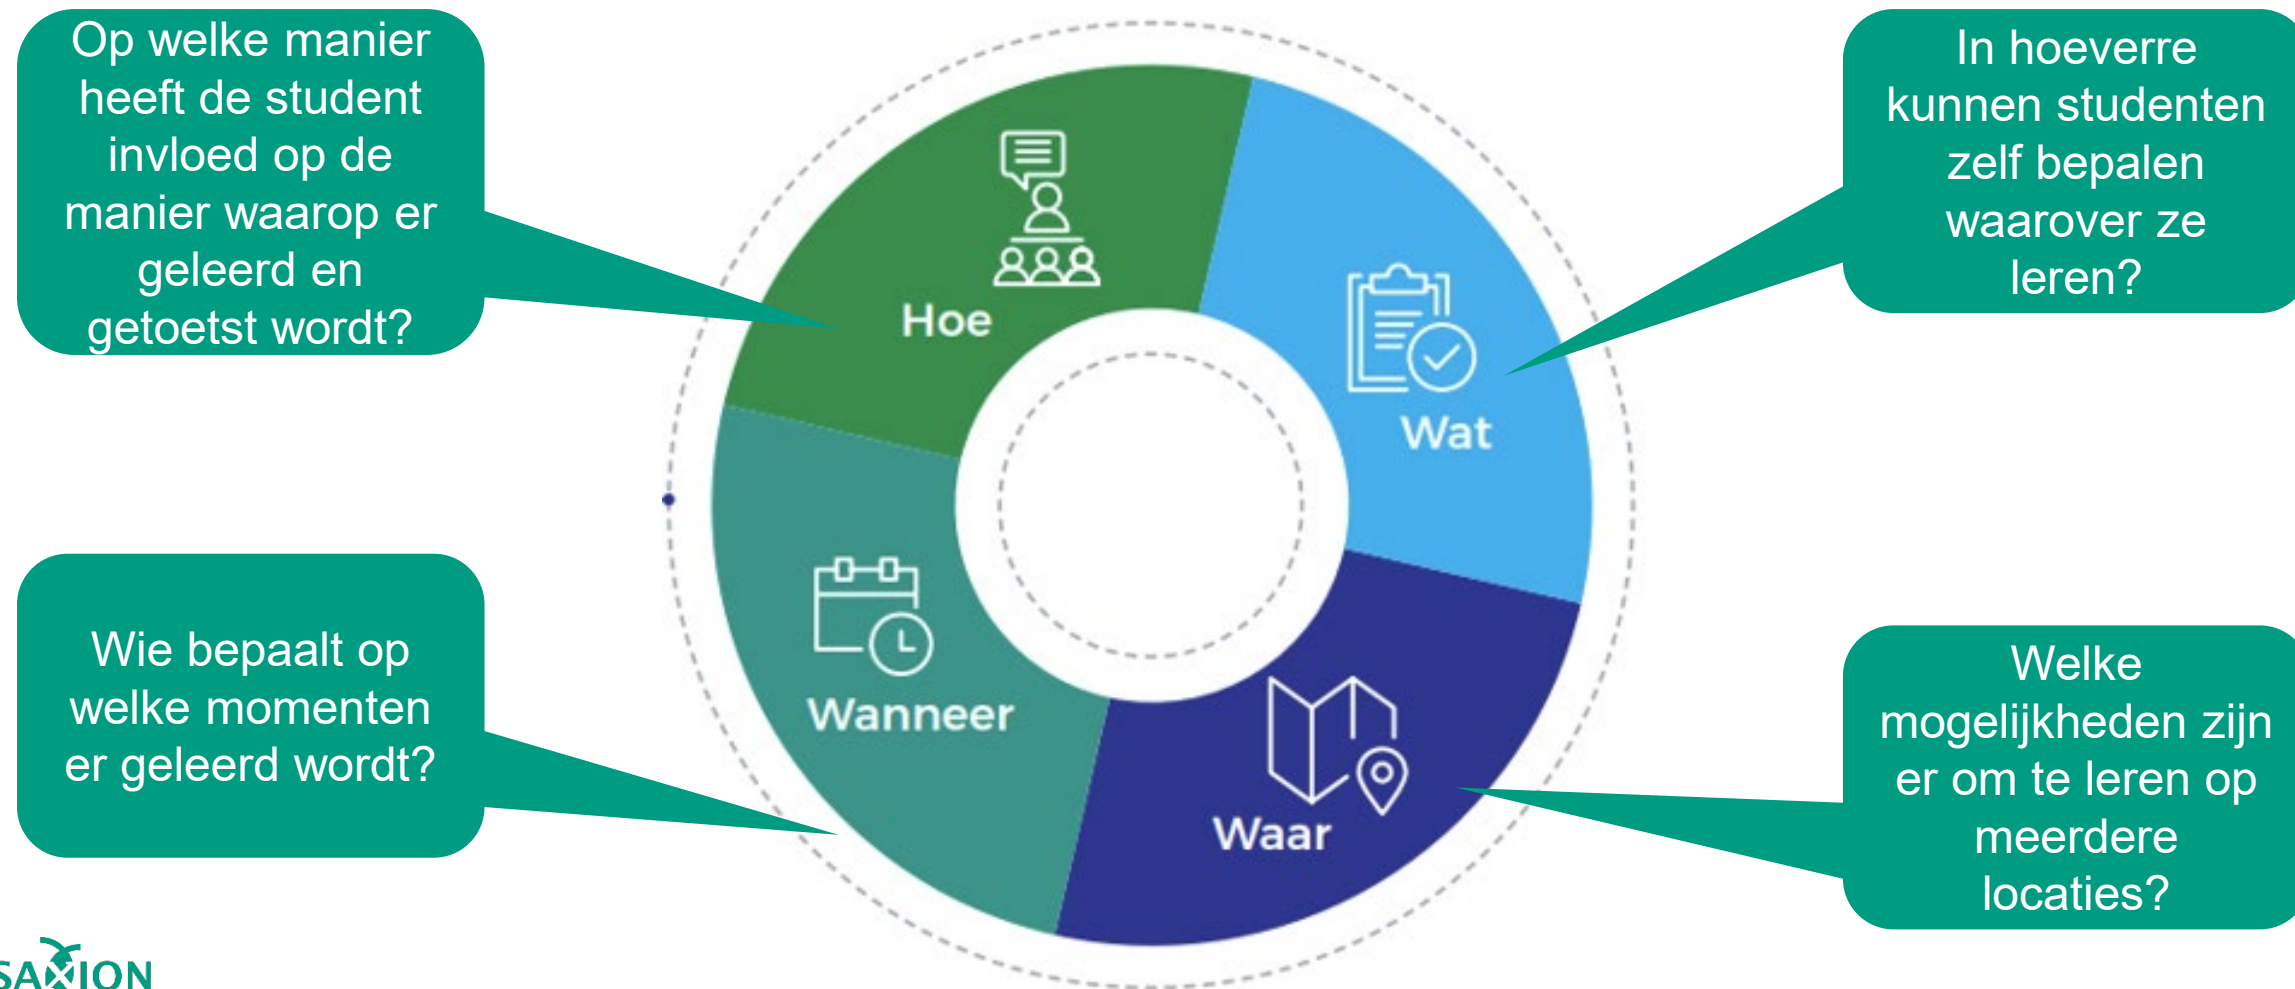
Op welke manier heeft de student invloed op de manier waarop er geleerd en getoetst wordt?

In hoeverre kunnen studenten zelf bepalen waarover ze leren?

Hoe

Wat

Wanneer

Waar

Wie bepaalt op welke momenten er geleerd wordt?

Welke mogelijkheden zijn er om te leren op meerdere locaties?

SAXION